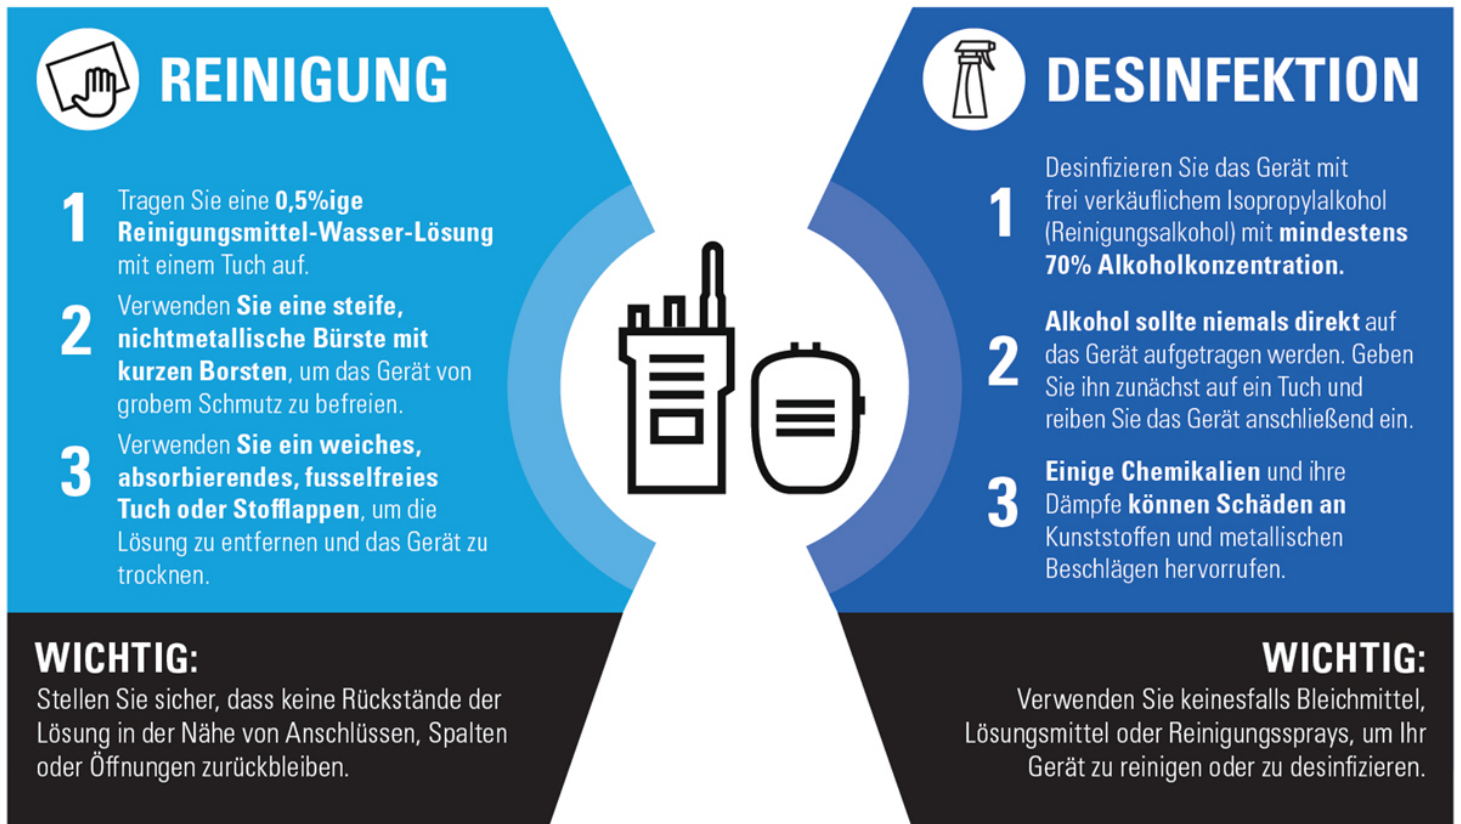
REINIGUNG

1 Tragen Sie eine 0,5%ige Reinigungsmittel-Wasser-Lösung mit einem Tuch auf.

2 Verwenden Sie eine steife, nichtmetallische Bürste mit kurzen Borsten, um das Gerät von grobem Schmutz zu befreien.

3 Verwenden Sie ein weiches, absorbierendes, fusselfreies Tuch oder Stofflappen, um die Lösung zu entfernen und das Gerät zu trocknen.

WICHTIG:
Stellen Sie sicher, dass keine Rückstände der Lösung in der Nähe von Anschlüssen, Spalten oder Öffnungen zurückbleiben.

DESINFEKTION

1 Desinfizieren Sie das Gerät mit frei verkäuflichem Isopropylalkohol (Reinigungsalkohol) mit mindestens 70% Alkoholkonzentration.

2 Alkohol sollte niemals direkt auf das Gerät aufgetragen werden. Geben Sie ihn zunächst auf ein Tuch und reiben Sie das Gerät anschließend ein.

3 Einige Chemikalien und ihre Dämpfe können Schäden an Kunststoffen und metallischen Beschlägen hervorrufen.

WICHTIG:
Verwenden Sie keinesfalls Bleichmittel, Lösungsmittel oder Reinigungssprays, um Ihr Gerät zu reinigen oder zu desinfizieren.